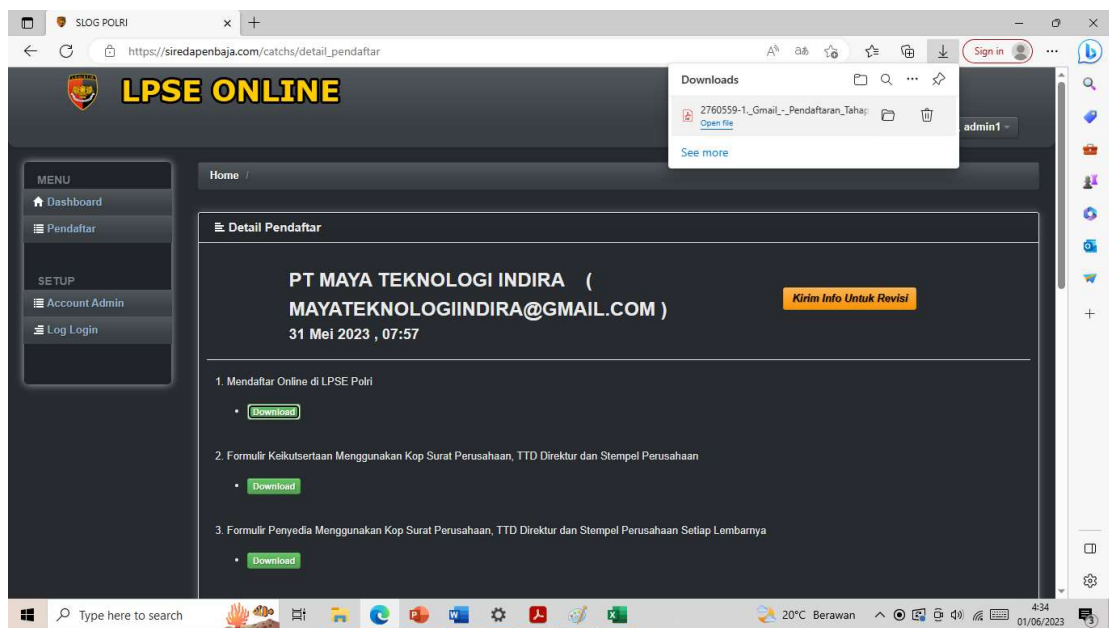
SLOG POLRI

https://siredapenbaja.com/catchs/detail_pendaftar

Sign in

Downloads

2760559-1._Gmail_-_Pendaftaran_Tahap

Open file

See more

LPSE ONLINE

admin1

MENU

Dashboard

Pendaftar

SETUP

Account Admin

Log Login

Home /

Detail Pendaftar

PT MAYA TEKNOLOGI INDIRA ( MAYATEKNOLOGIINDIRA@GMAIL.COM )

31 Mei 2023 , 07:57

Kirim Info Untuk Revisi

1. Mendaftar Online di LPSE Polri

• Download

2. Formulir Keikutsertaan Menggunakan Kop Surat Perusahaan, TTD Direktur dan Stempel Perusahaan

• Download

3. Formulir Penyedia Menggunakan Kop Surat Perusahaan, TTD Direktur dan Stempel Perusahaan Setiap Lembarnya

• Download

Type here to search

20°C Berawan

4:34

01/06/2023